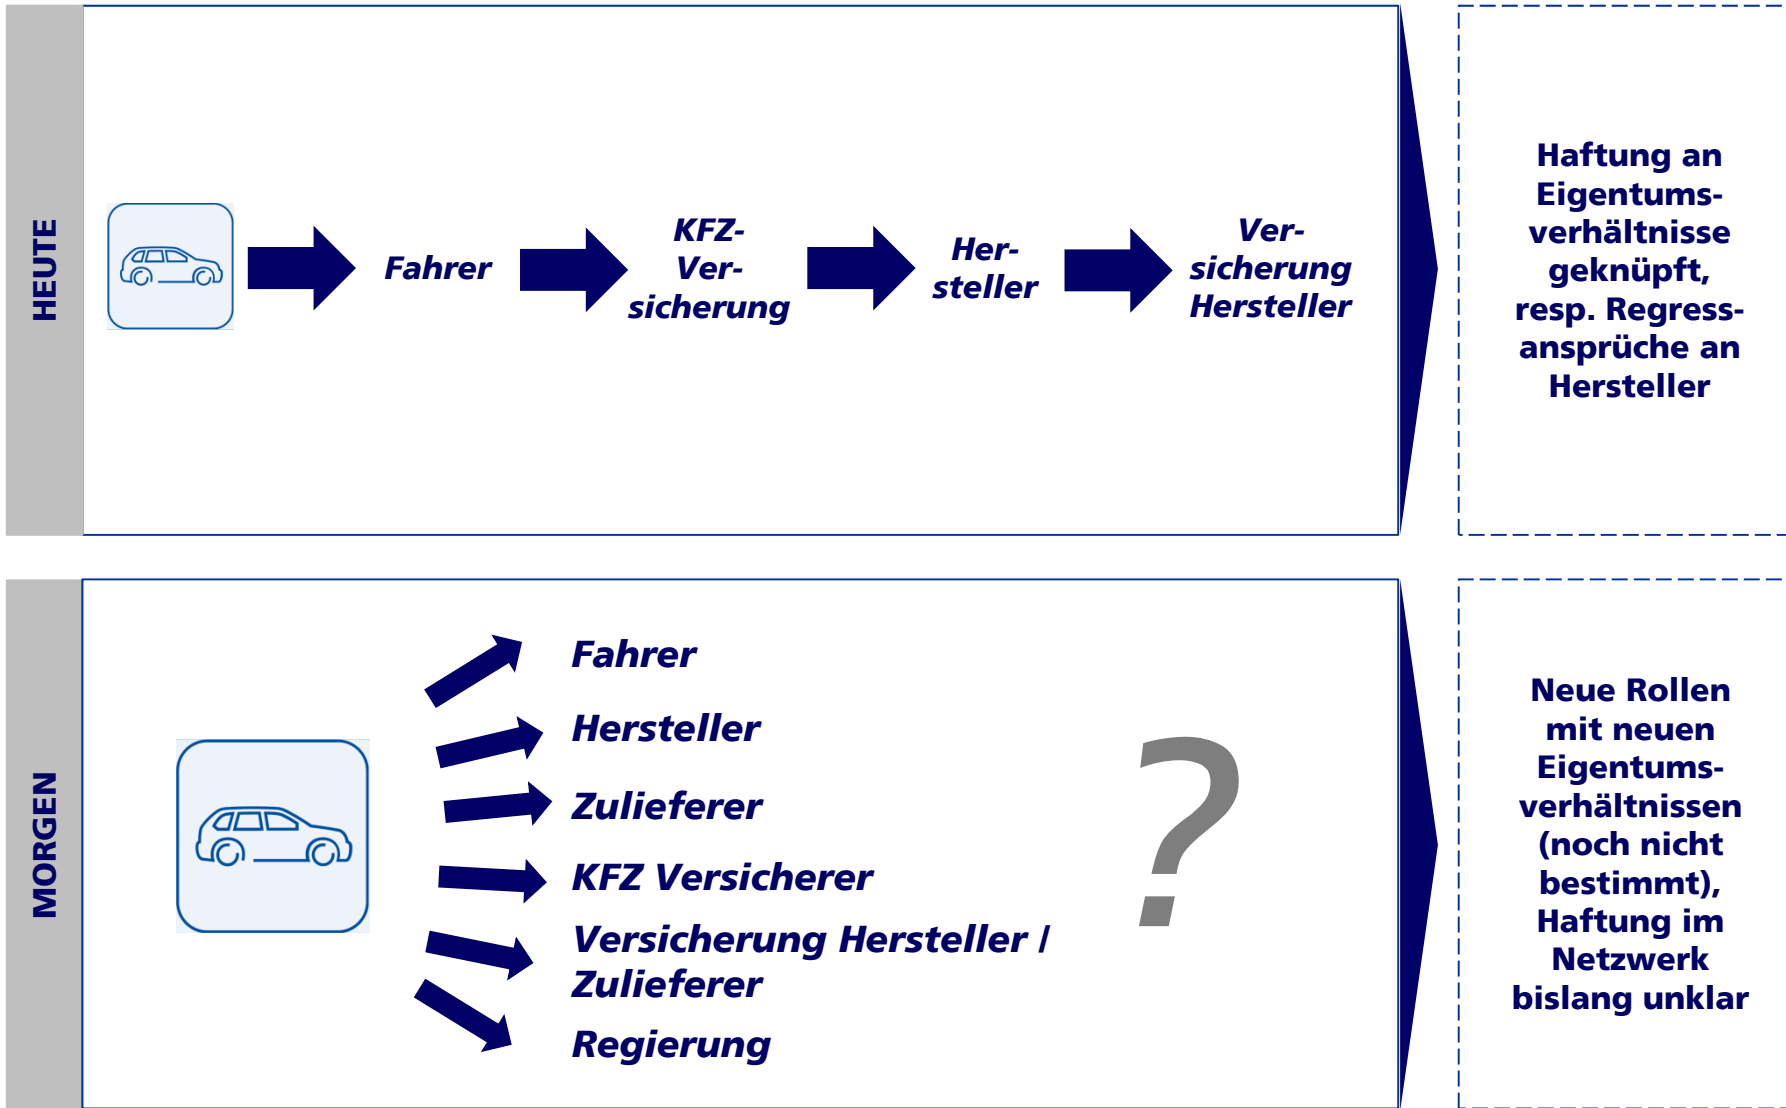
HEUTE

Fahrer

KFZ-Versicherung

Hersteller

Versicherung Hersteller

Haftung an Eigentumsverhältnisse geknüpft, resp. Regressansprüche an Hersteller

MORGEN

Fahrer

Hersteller

Zulieferer

KFZ Versicherer

Versicherung Hersteller / Zulieferer

Regierung

?

Neue Rollen mit neuen Eigentumsverhältnissen (noch nicht bestimmt), Haftung im Netzwerk bislang unklar